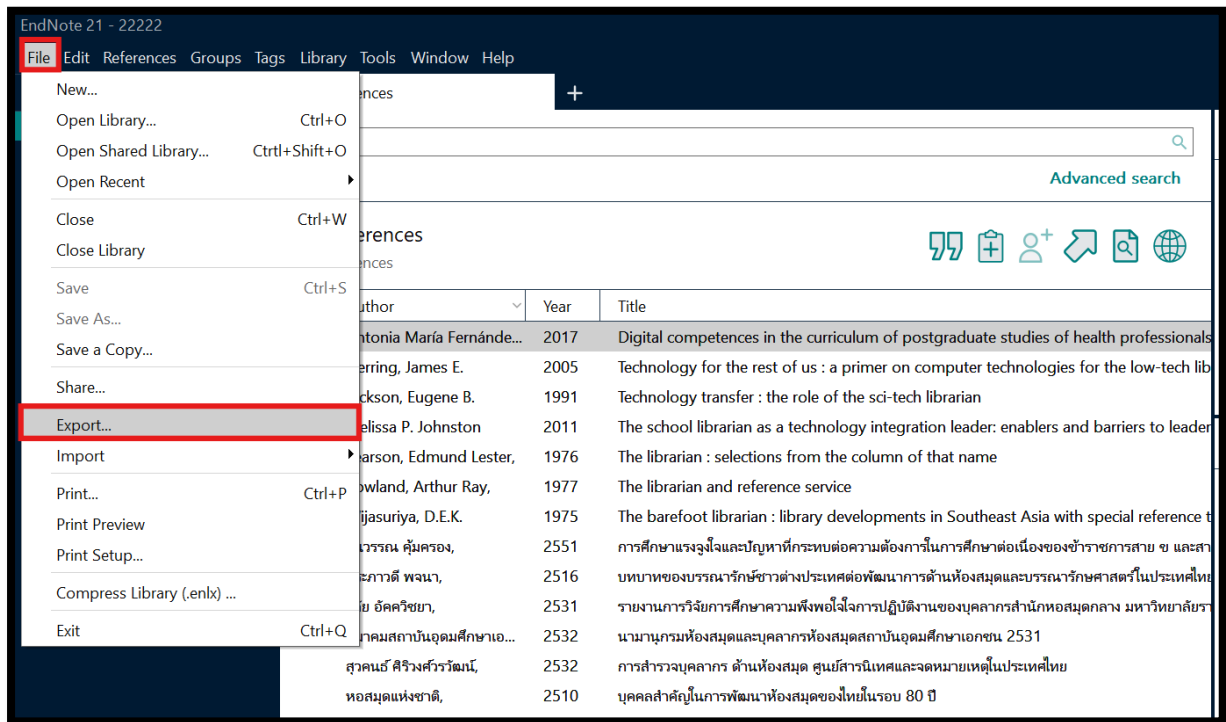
EndNote 21 - 22222

File Edit References Groups Tags Library Tools Window Help

New...
Open Library... Ctrl+O
Open Shared Library... Ctrtl+Shift+O
Open Recent
Close Ctrl+W
Close Library
Save Ctrl+S
Save As...
Save a Copy...
Share...
Export...
Import
Print... Ctrl+P
Print Preview
Print Setup...
Compress Library (.enlx) ...
Exit Ctrl+Q

ences
+

Advanced search

erences
ences

| uthor | Year | Title |
|---|---|---|
| ntonia María Fernánde... | 2017 | Digital competences in the curriculum of postgraduate studies of health professionals |
| erring, James E. | 2005 | Technology for the rest of us : a primer on computer technologies for the low-tech lib |
| ckson, Eugene B. | 1991 | Technology transfer : the role of the sci-tech librarian |
| elissa P. Johnston | 2011 | The school librarian as a technology integration leader: enablers and barriers to leader |
| arson, Edmund Lester, | 1976 | The librarian : selections from the column of that name |
| owland, Arthur Ray, | 1977 | The librarian and reference service |
| ijasuriya, D.E.K. | 1975 | The barefoot librarian : library developments in Southeast Asia with special reference t |
| วรรณ คุ้มครอง, | 2551 | การศึกษาแรงจูงใจและปัญหาที่กระทบต่อความต้องการในการศึกษาต่อเนื่องของข้าราชการสาย ข และส |
| ะภาวดี พจนา, | 2516 | บทบาทของบรรณารักษ์ชาวต่างประเทศต่อพัฒนาการด้านห้องสมุดและบรรณารักษศาสตร์ในประเทศไท |
| ย อัคริชยา, | 2531 | รายงานการวิจัยการศึกษาความพึงพอใจการปฏิบัติงานของบุคลากรสำนักหอสมุดกลาง มหาวิทยาลัยร |
| าคมสถาบันอุดมศึกษาเอ... | 2532 | นามานุกรมห้องสมุดและบุคลากรห้องสมุดสถาบันอุดมศึกษาเอกชน 2531 |
| สุวคนธ์ ศิริวงศ์วรวัฒน์, | 2532 | การสำรวจบุคลากร ด้านห้องสมุด ศูนย์สารนิเทศและจดหมายเหตุในประเทศไทย |
| หอสมุดแห่งชาติ, | 2510 | บุคคลสำคัญในการพัฒนาห้องสมุดของไทยในรอบ 80 ปี |